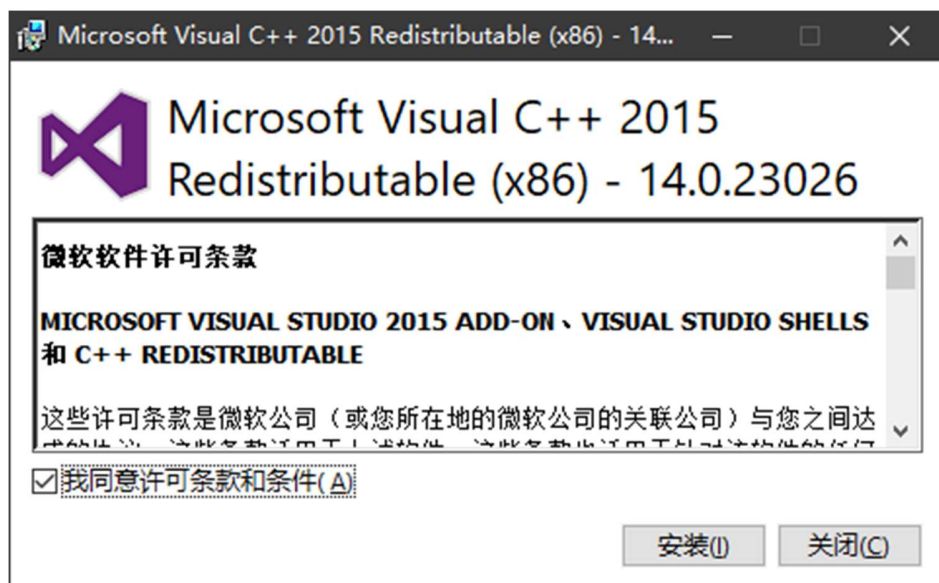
Microsoft Visual C++ 2015 Redistributable (x86) - 14...

Microsoft Visual C++ 2015 Redistributable (x86) - 14.0.23026

微软软件许可条款

MICROSOFT VISUAL STUDIO 2015 ADD-ON、VISUAL STUDIO SHELLS 和 C++ REDISTRIBUTABLE

这些许可条款是微软公司（或您所在地的微软公司的关联公司）与您之间达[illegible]

☑我同意许可条款和条件(A)

安装(I) 关闭(C)